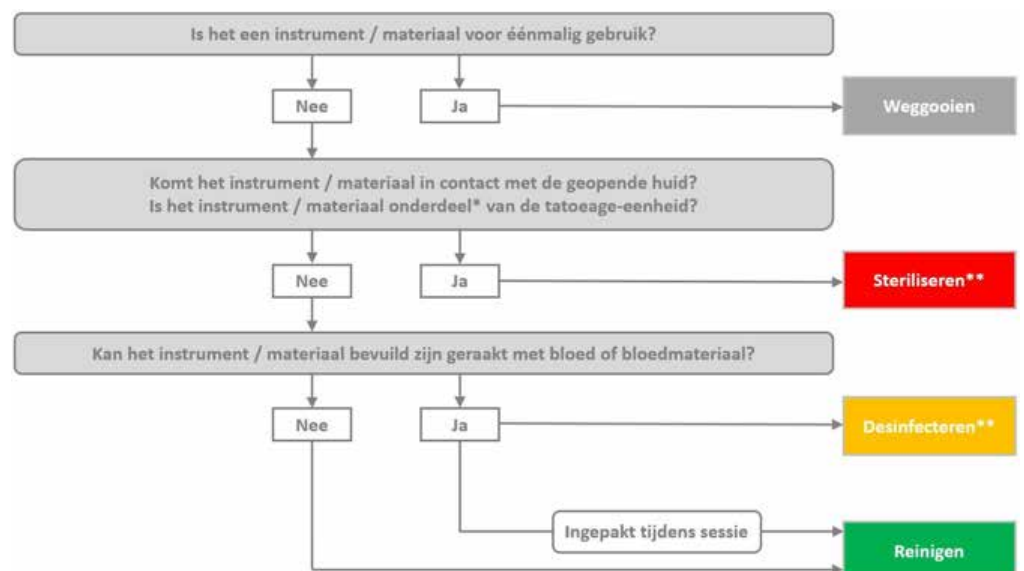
Is het een instrument / materiaal voor éénmalig gebruik?

Nee

Ja

Weggooien

Komt het instrument / materiaal in contact met de geopende huid?
Is het instrument / materiaal onderdeel* van de tatoeage-eenheid?

Nee

Ja

Steriliseren**

Kan het instrument / materiaal bevuild zijn geraakt met bloed of bloedmateriaal?

Nee

Ja

Desinfecteren**

Ingepakt tijdens sessie

Reinigen